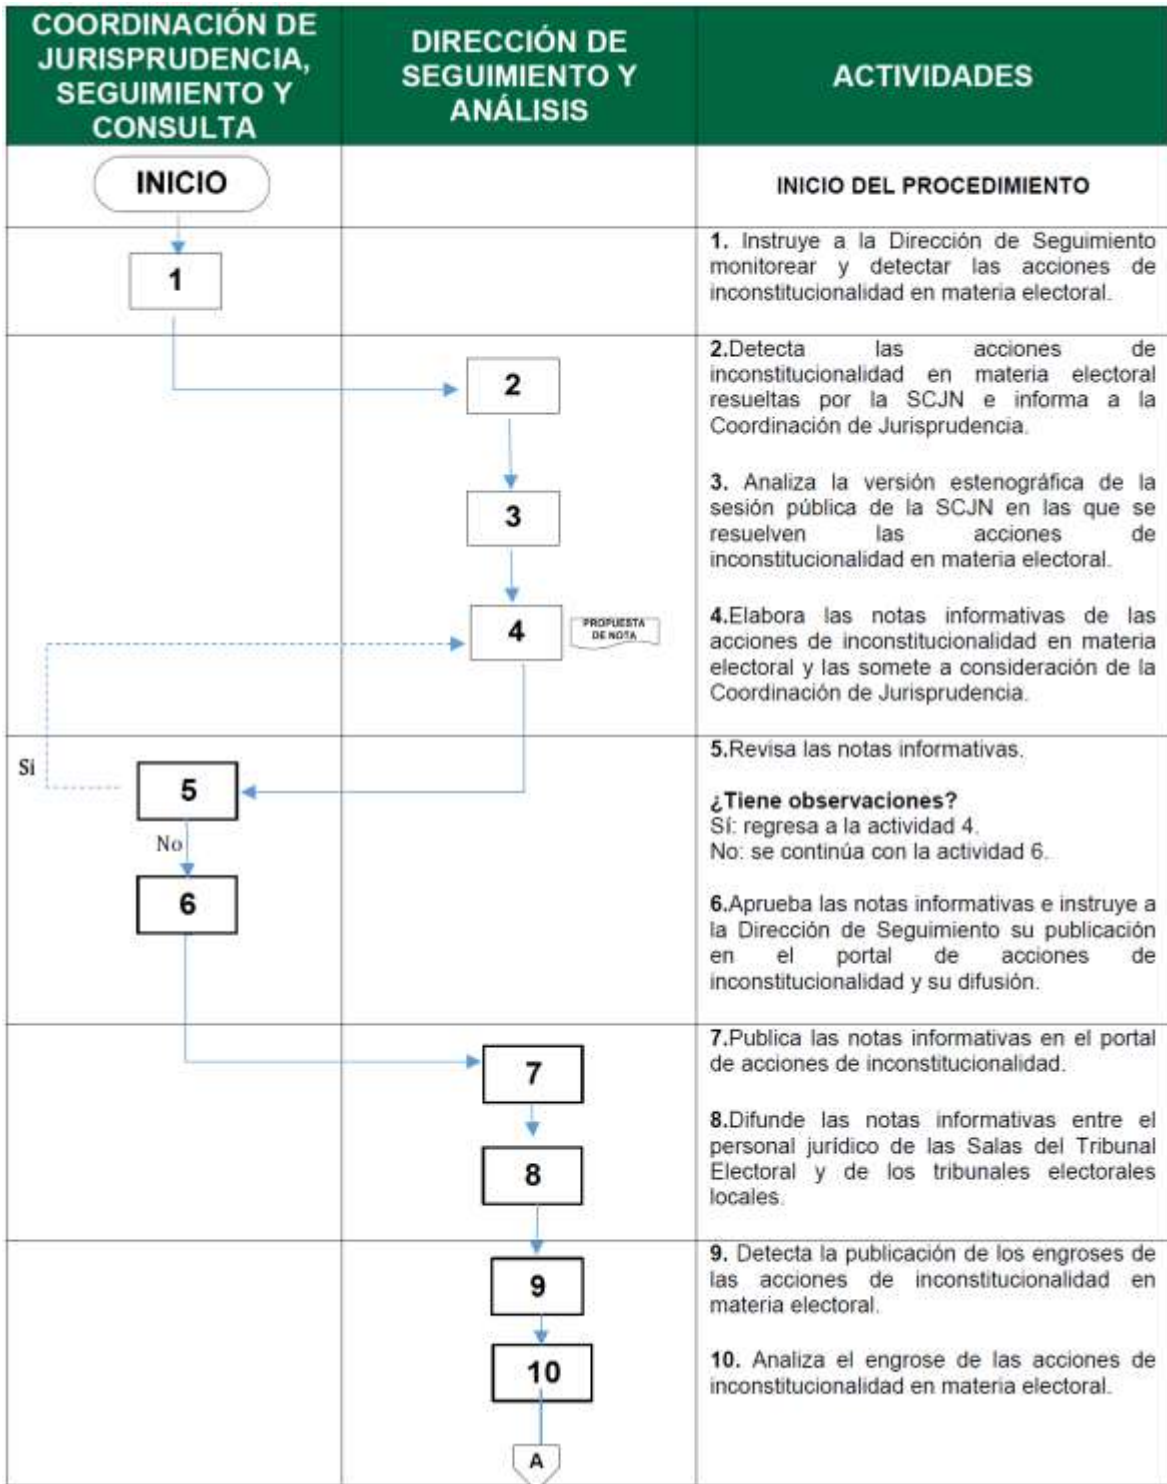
| COORDINACIÓN DE JURISPRUDENCIA, SEGUIMIENTO Y CONSULTA | DIRECCIÓN DE SEGUIMIENTO Y ANÁLISIS | ACTIVIDADES |
|---|---|---|
| INICIO | | INICIO DEL PROCEDIMIENTO |
| 1 | | 1. Instruye a la Dirección de Seguimiento monitorear y detectar las acciones de inconstitucionalidad en materia electoral. |
| | 2<br>3<br>4 PROPUESTA DE NOTA | 2.Detecta las acciones de inconstitucionalidad en materia electoral resueltas por la SCJN e informa a la Coordinación de Jurisprudencia.<br><br>3. Analiza la versión estenográfica de la sesión pública de la SCJN en las que se resuelven las acciones de inconstitucionalidad en materia electoral.<br><br>4.Elabora las notas informativas de las acciones de inconstitucionalidad en materia electoral y las somete a consideración de la Coordinación de Jurisprudencia. |
| Si<br>5<br>No<br>6 | | 5.Revisa las notas informativas.<br><br>¿Tiene observaciones?<br>Sí: regresa a la actividad 4.<br>No: se continúa con la actividad 6.<br><br>6.Aprueba las notas informativas e instruye a la Dirección de Seguimiento su publicación en el portal de acciones de inconstitucionalidad y su difusión. |
| | 7<br>8 | 7.Publica las notas informativas en el portal de acciones de inconstitucionalidad.<br><br>8.Difunde las notas informativas entre el personal jurídico de las Salas del Tribunal Electoral y de los tribunales electorales locales. |
| | 9<br>10<br>A | 9. Detecta la publicación de los engroses de las acciones de inconstitucionalidad en materia electoral.<br><br>10. Analiza el engrose de las acciones de inconstitucionalidad en materia electoral. |